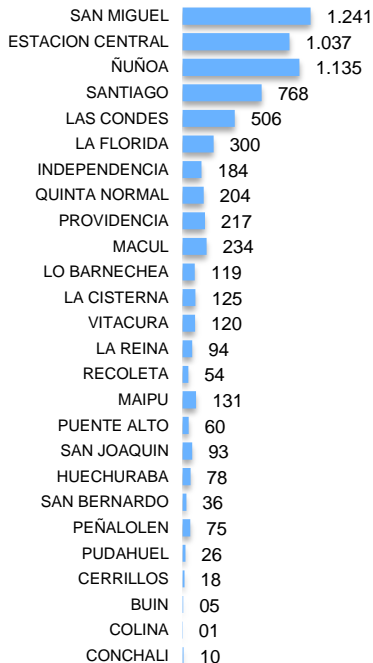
| | |
|---|---|
| SAN MIGUEL | 1.241 |
| ESTACION CENTRAL | 1.037 |
| ÑUÑOA | 1.135 |
| SANTIAGO | 768 |
| LAS CONDES | 506 |
| LA FLORIDA | 300 |
| INDEPENDENCIA | 184 |
| QUINTA NORMAL | 204 |
| PROVIDENCIA | 217 |
| MACUL | 234 |
| LO BARNECHEA | 119 |
| LA CISTERNA | 125 |
| VITACURA | 120 |
| LA REINA | 94 |
| RECOLETA | 54 |
| MAIPU | 131 |
| PUENTE ALTO | 60 |
| SAN JOAQUIN | 93 |
| HUECHURABA | 78 |
| SAN BERNARDO | 36 |
| PEÑALOLEN | 75 |
| PUDAHUEL | 26 |
| CERRILLOS | 18 |
| BUIN | 05 |
| COLINA | 01 |
| CONCHALI | 10 |